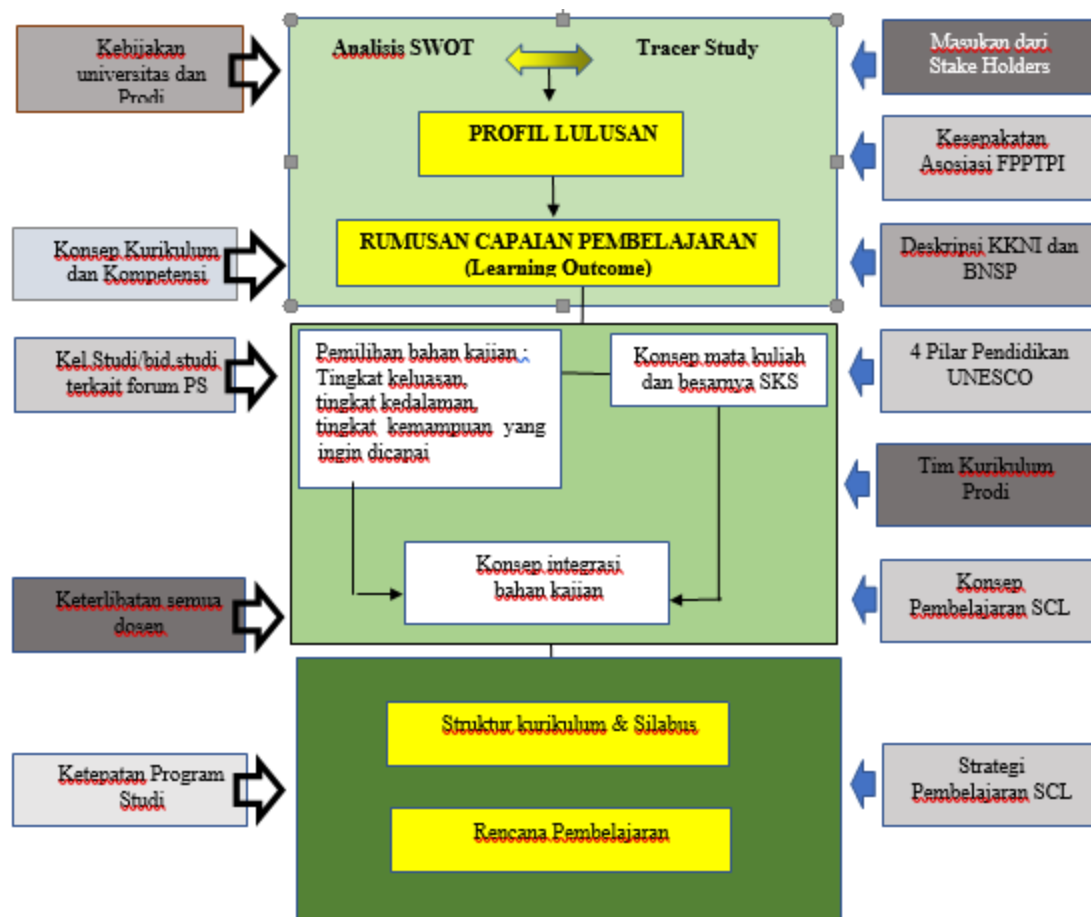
Kebijakan universitas dan Prodi

Analisis SWOT

Tracer Study

Masukan dari Stake Holders

PROFIL LULUSAN

Kesepakatan Asosiasi FPPTPI

Konsep Kurikulum dan Kompetensi

RUMUSAN CAPAIAN PEMBELAJARAN (Learning Outcome)

Deskripsi KKNI dan BNSP

Kel Studi/bid studi terkait forum PS

Pemilihan bahan kajian : Tingkat keluasan, tingkat kedalaman, tingkat kemampuan yang ingin dicapai

Konsep mata kuliah dan besarnya SKS

4 Pilar Pendidikan UNESCO

Tim Kurikulum Prodi

Konsep integrasi bahan kajian

Keterlibatan semua dosen

Konsep Pembelajaran SCL

Struktur kurikulum & Silabus

Ketepatan Program Studi

Strategi Pembelajaran SCL

Rencana Pembelajaran